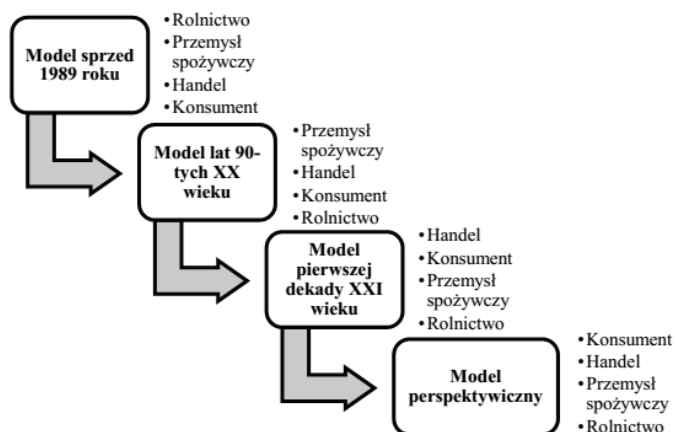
Model sprzed 1989 roku

• Rolnictwo
• Przemysł spożywczy
• Handel
• Konsument

Model lat 90-tych XX wieku

• Przemysł spożywczy
• Handel
• Konsument
• Rolnictwo

Model pierwszej dekady XXI wieku

• Handel
• Konsument
• Przemysł spożywczy
• Rolnictwo

Model perspektywiczny

• Konsument
• Handel
• Przemysł spożywczy
• Rolnictwo